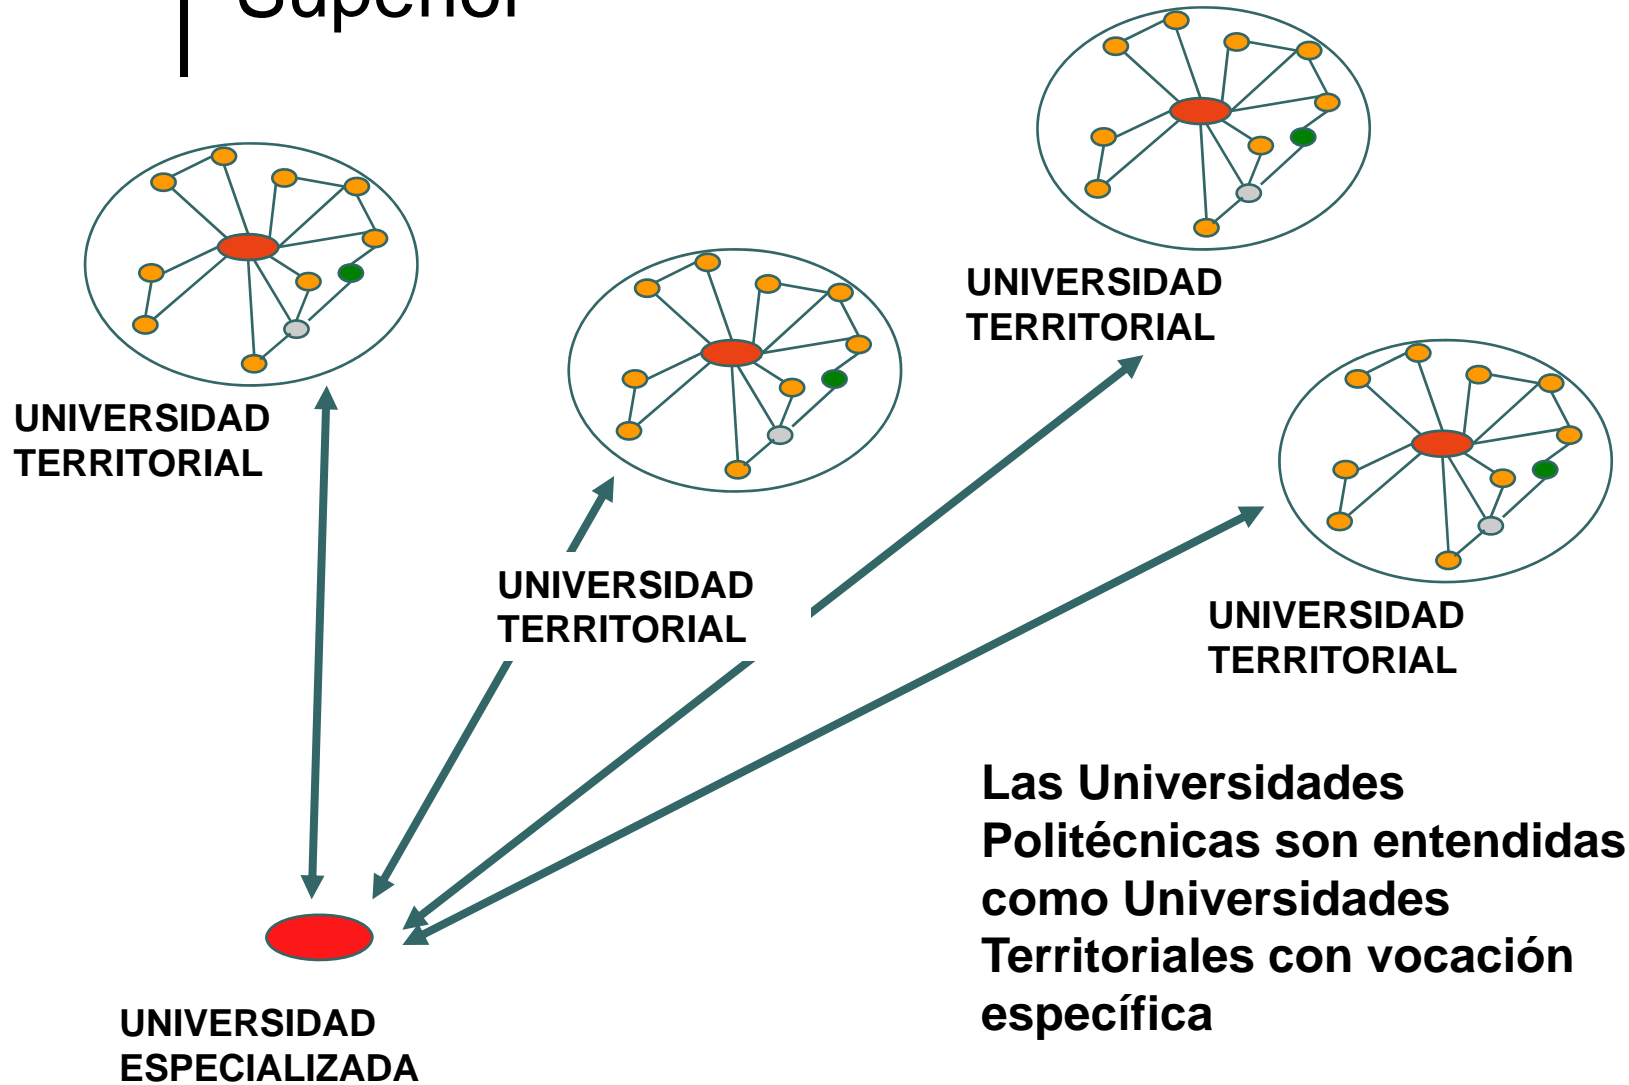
Superior

UNIVERSIDAD TERRITORIAL

UNIVERSIDAD TERRITORIAL

UNIVERSIDAD TERRITORIAL

UNIVERSIDAD TERRITORIAL

UNIVERSIDAD TERRITORIAL

Las Universidades Politécnicas son entendidas como Universidades Territoriales con vocación específica

UNIVERSIDAD ESPECIALIZADA